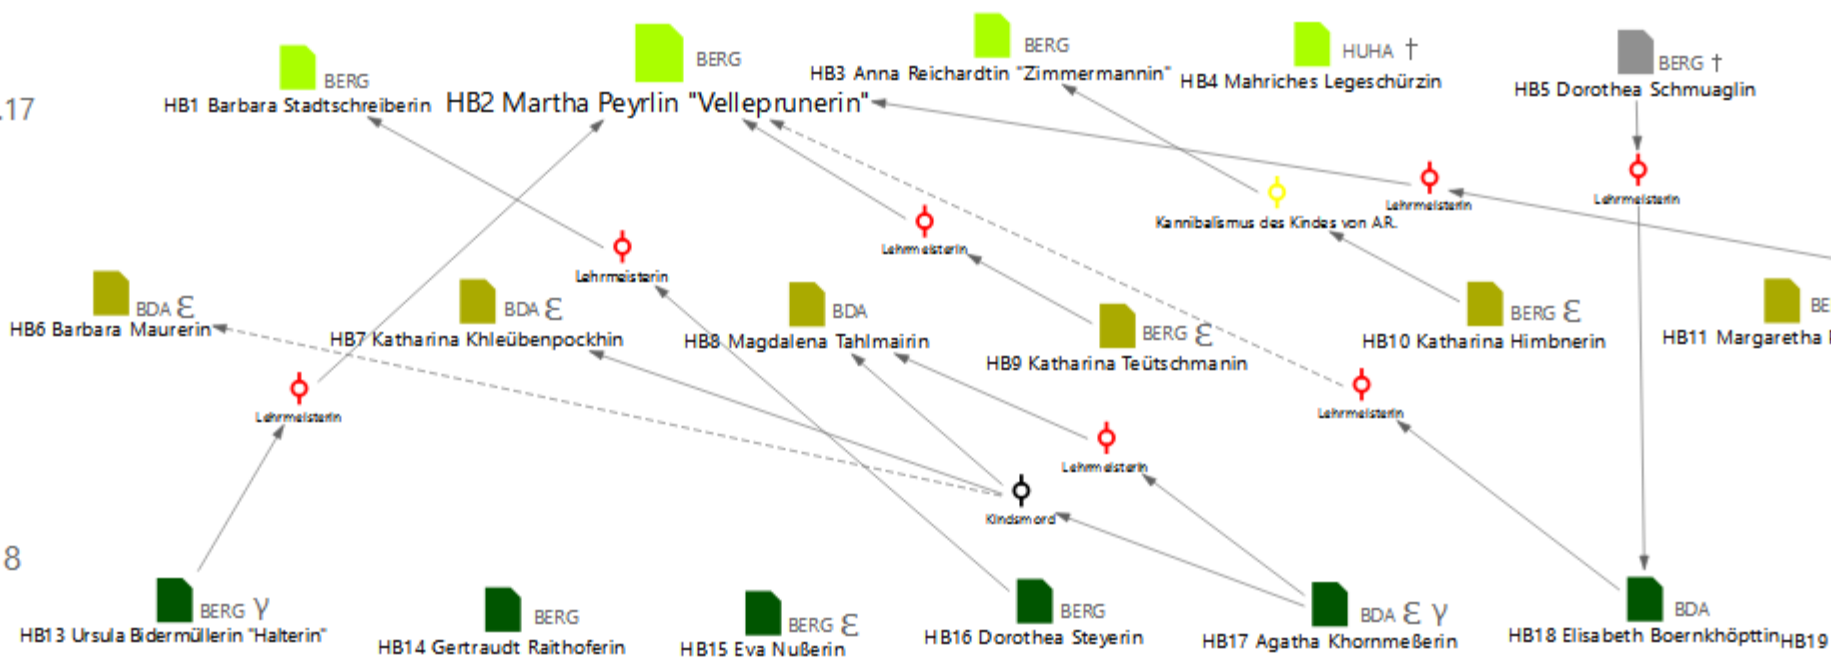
.17

BERG
HB1 Barbara Stadtschreiberin

BERG
HB2 Martha Peyrlin "Velleprunerin"

BERG
HB3 Anna Reichardtin "Zimmermannin"

HUHA †
HB4 Mahriches Legeschürzin

BERG †
HB5 Dorothea Schmuaglin

Lehrmeisterin

Lehrmeisterin

Kannibalismus des Kindes von AR.

Lehrmeisterin

Lehrmeisterin

BDA ε
HB6 Barbara Maurerin

BDA ε
HB7 Katharina Khleübenpockhin

BDA
HB8 Magdalena Tahlmairin

BERG ε
HB9 Katharina Teütschmanin

BERG ε
HB10 Katharina Himbnerin

BE
HB11 Margaretha

Lehrmeisterin

Lehrmeisterin

Lehrmeisterin

Kindsmord

Lehrmeisterin

8

BERG γ
HB13 Ursula Bidermüllerin "Halterin"

BERG
HB14 Gertraudt Raithoferin

BERG ε
HB15 Eva Nußerin

BERG
HB16 Dorothea Steyerin

BDA ε γ
HB17 Agatha Khornmeßerin

BDA
HB18 Elisabeth Boernkhöpttin

HB19